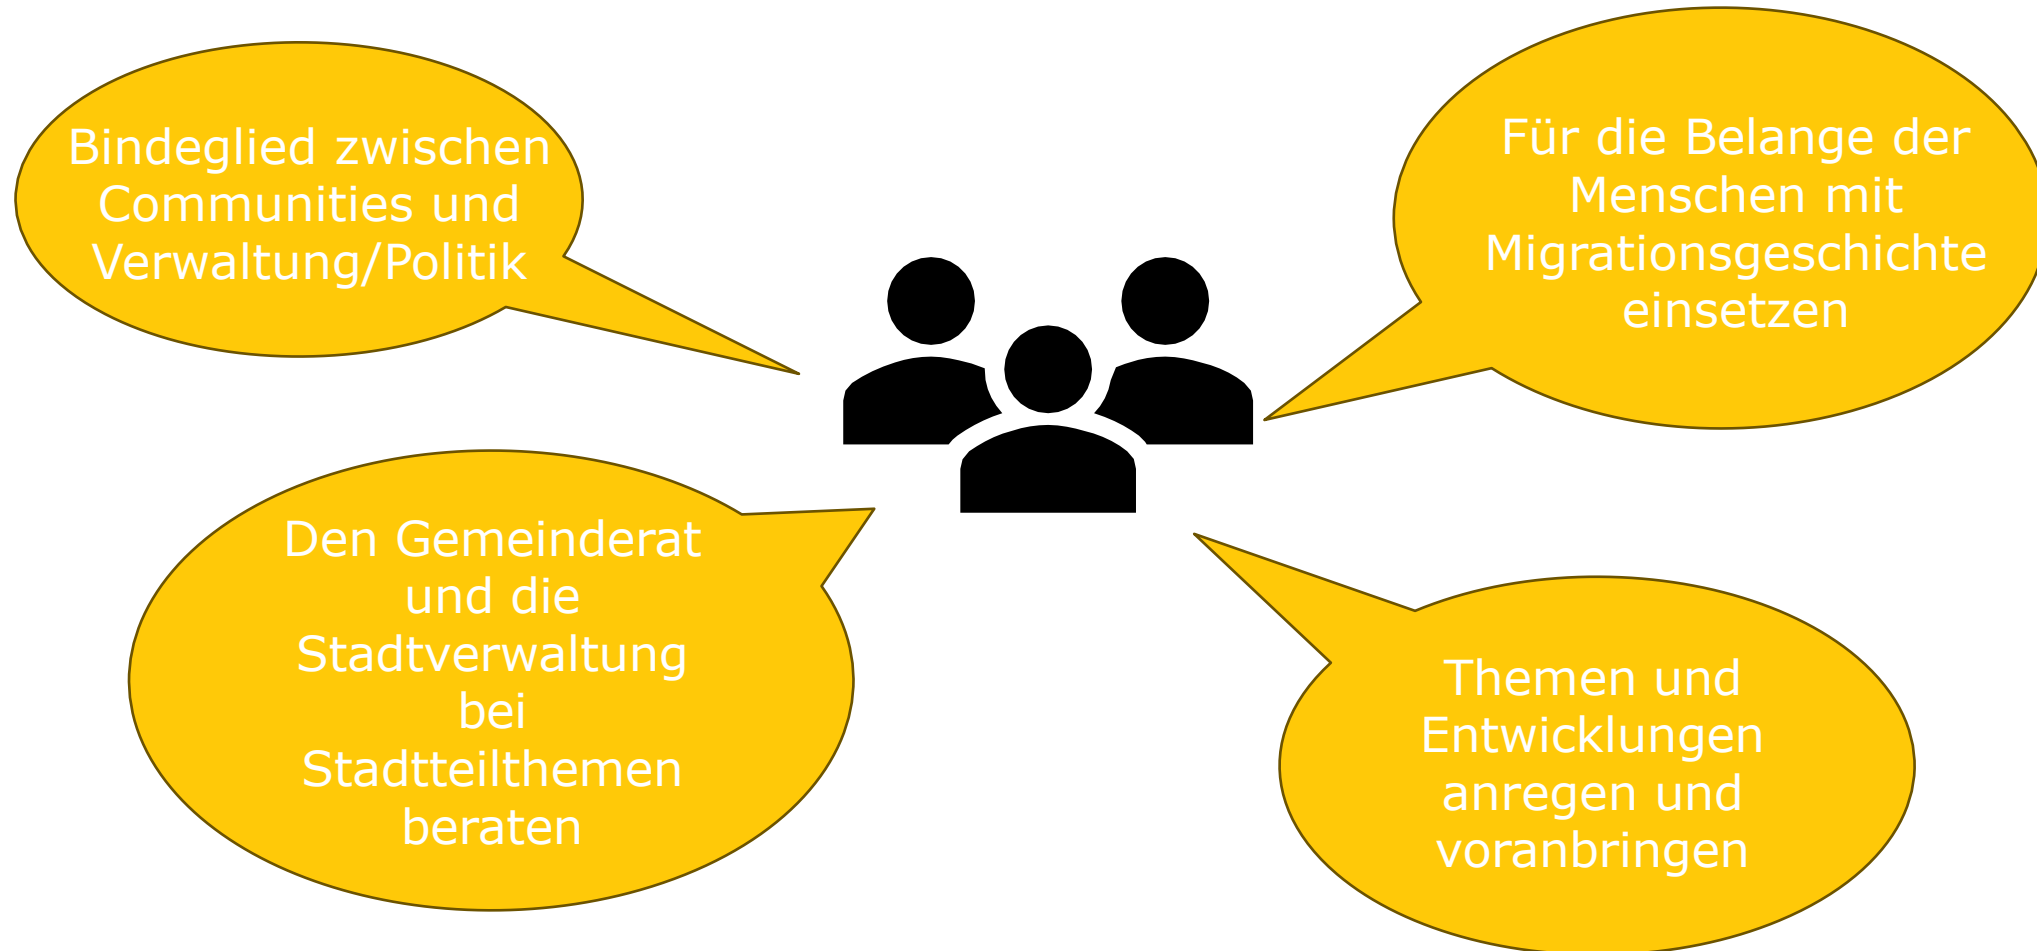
Bindeglied zwischen Communities und Verwaltung/Politik

Für die Belange der Menschen mit Migrationsgeschichte einsetzen

Den Gemeinderat und die Stadtverwaltung bei Stadtteilthemen beraten

Themen und Entwicklungen anregen und voranbringen